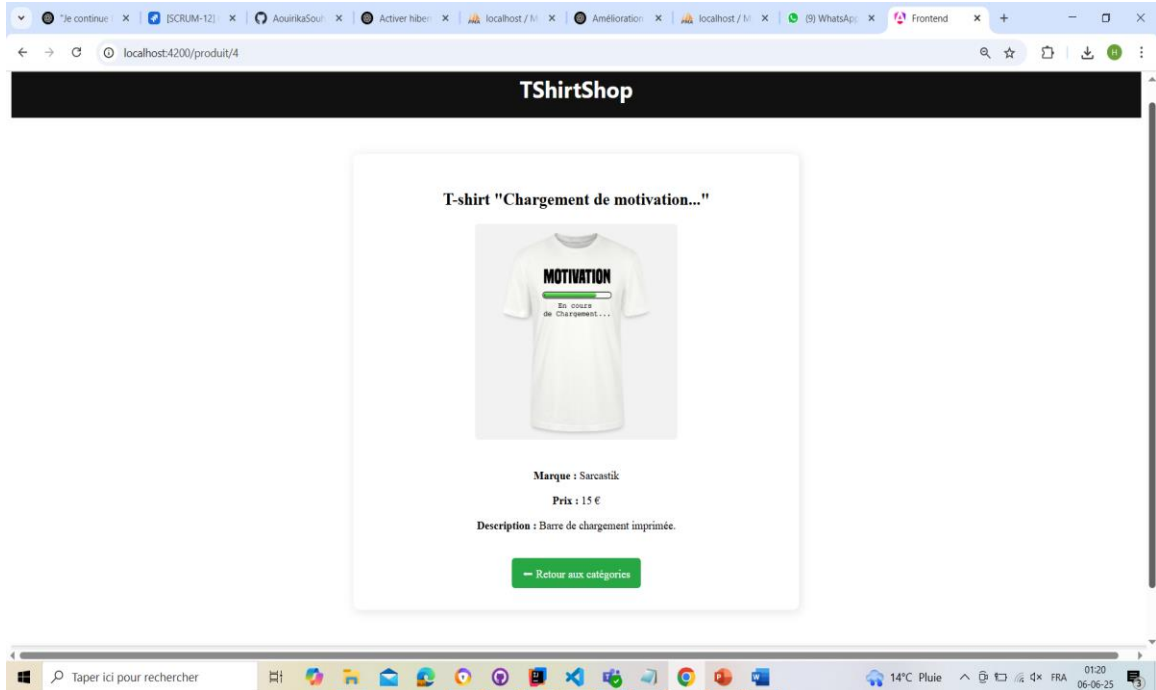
"Je continue | × [SCRUM-12] × AouirikaSouh × Activer hiber × localhost / M × Amélioration × localhost / M × (9) WhatsApp × Frontend × +

localhost:4200/produit/4

TShirtShop

T-shirt "Chargement de motivation..."

MOTIVATION

En cours de Chargement...

Marque : Sarcastik

Prix : 15 €

Description : Barre de chargement imprimée.

← Retour aux catégories

Taper ici pour rechercher

14°C Pluie FRA 01:20 06-06-25